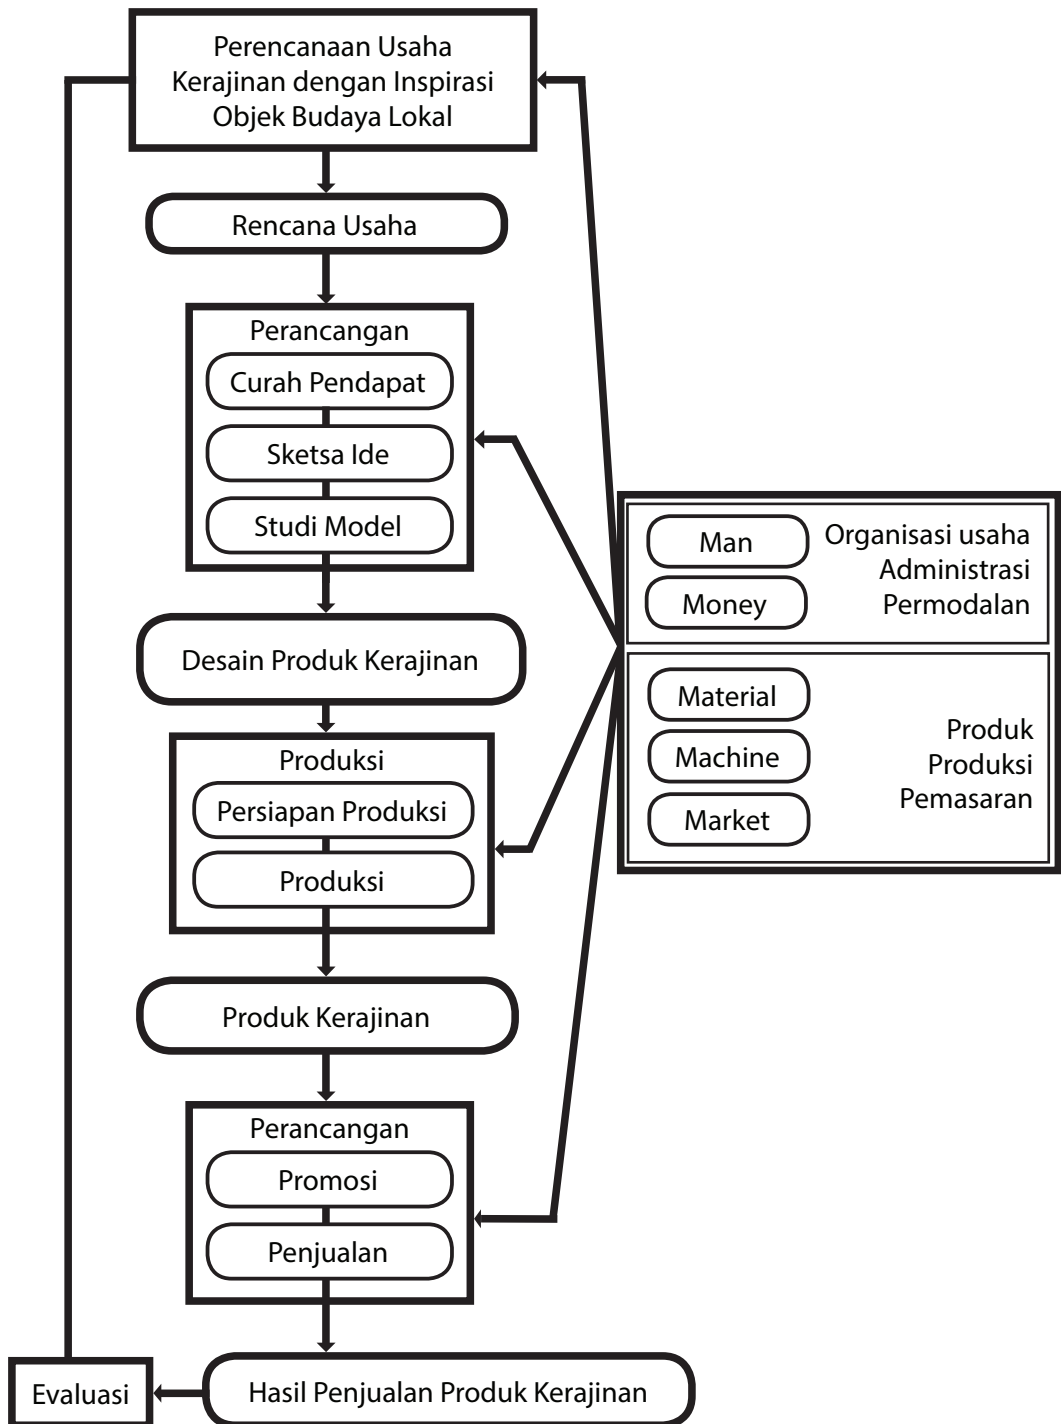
Perencanaan Usaha Kerajinan dengan Inspirasi Objek Budaya Lokal

Rencana Usaha

Perancangan

Curah Pendapat

Sketsa Ide

Studi Model

Desain Produk Kerajinan

Produksi

Persiapan Produksi

Produksi

Produk Kerajinan

Perancangan

Promosi

Penjualan

Hasil Penjualan Produk Kerajinan

Evaluasi

Man

Money

Organisasi usaha
Administrasi
Permodalan

Material

Machine

Market

Produk
Produksi
Pemasaran